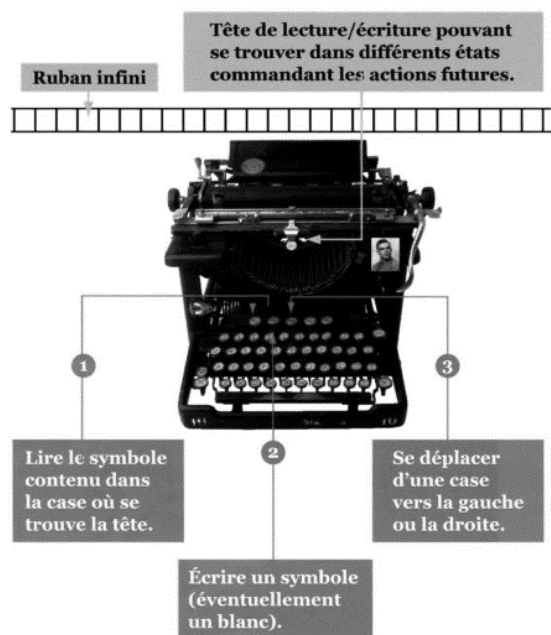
Tête de lecture/écriture pouvant se trouver dans différents états commandant les actions futures.

Ruban infini

1

Lire le symbole contenu dans la case où se trouve la tête.

2

Écrire un symbole (éventuellement un blanc).

3

Se déplacer d'une case vers la gauche ou la droite.